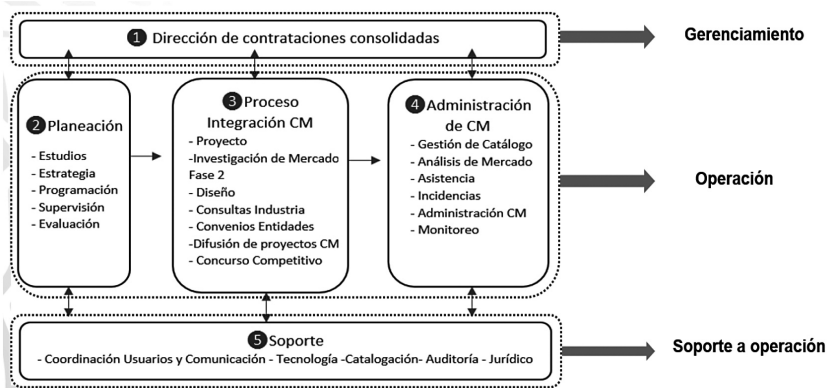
1 Dirección de contrataciones consolidadas

Gerenciamiento

2 Planeación

- Estudios
- Estrategia
- Programación
- Supervisión
- Evaluación

3 Proceso Integración CM

- Proyecto
-Investigación de Mercado Fase 2
- Diseño
- Consultas Industria
- Convenios Entidades
-Difusión de proyectos CM
- Concurso Competitivo

4 Administración de CM

- Gestión de Catálogo
- Análisis de Mercado
- Asistencia
- Incidencias
- Administración CM
- Monitoreo

Operación

5 Soporte

- Coordinación Usuarios y Comunicación - Tecnología -Catalogación- Auditoría - Jurídico

Soporte a operación